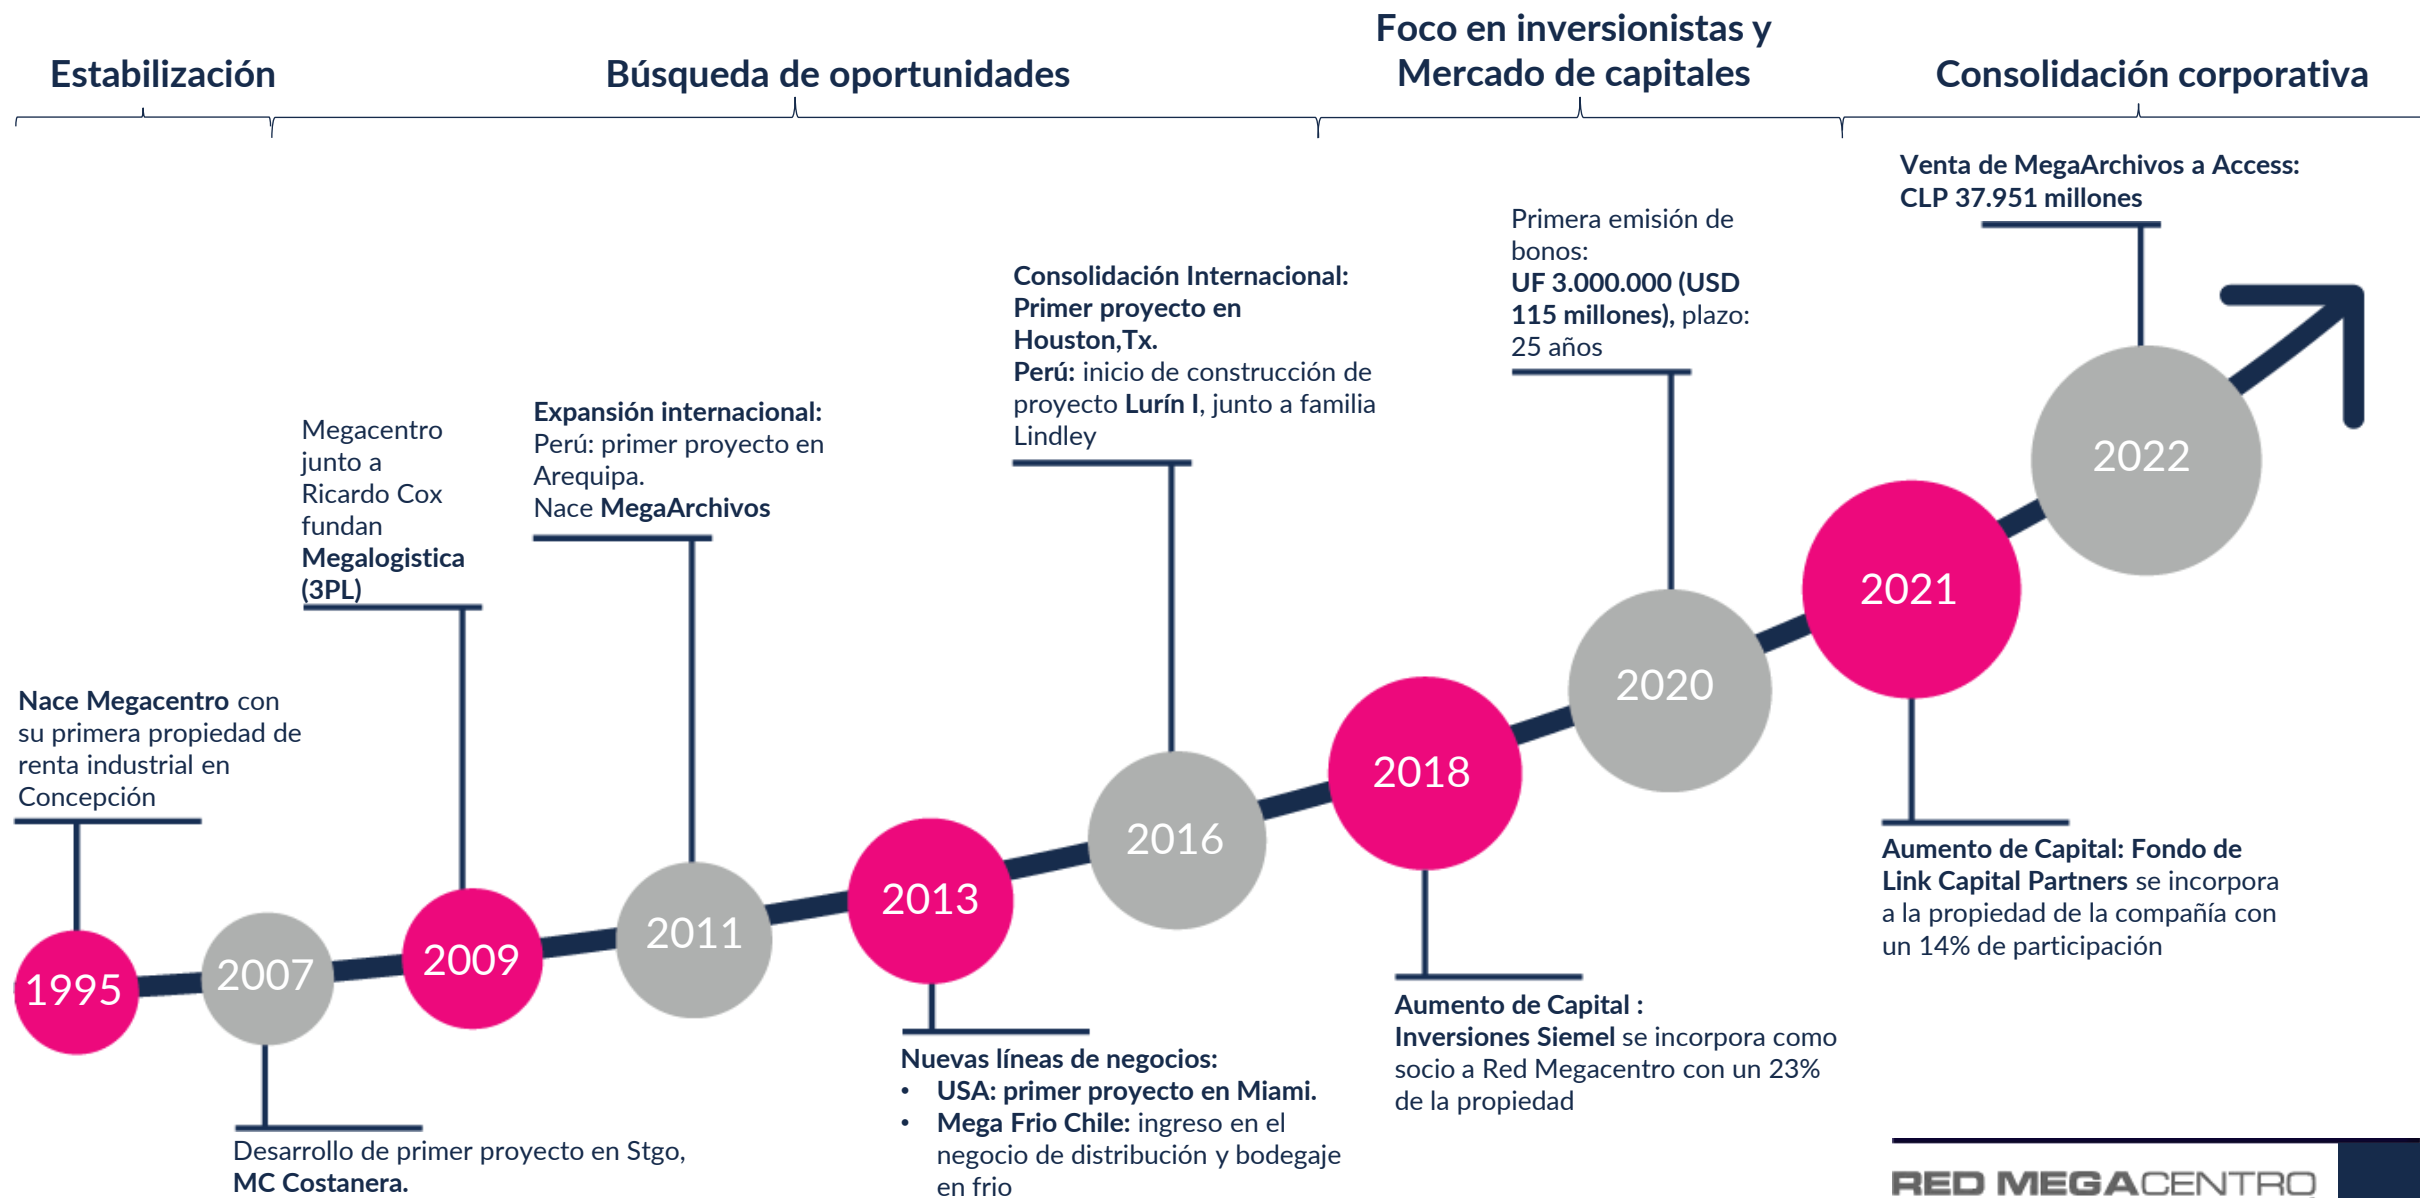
Estabilización

Búsqueda de oportunidades

Foco en inversionistas y Mercado de capitales

Consolidación corporativa

Venta de MegaArchivos a Access: CLP 37.951 millones

Primera emisión de bonos: UF 3.000.000 (USD 115 millones), plazo: 25 años

Consolidación Internacional: Primer proyecto en Houston,Tx. Perú: inicio de construcción de proyecto Lurín I, junto a familia Lindley

Expansión internacional: Perú: primer proyecto en Arequipa. Nace MegaArchivos

Megacentro junto a Ricardo Cox fundan Megalogistica (3PL)

Nace Megacentro con su primera propiedad de renta industrial en Concepción

2022

2021

2020

2018

2016

2013

2011

2009

2007

1995

Aumento de Capital: Fondo de Link Capital Partners se incorpora a la propiedad de la compañía con un 14% de participación

Aumento de Capital : Inversiones Siemel se incorpora como socio a Red Megacentro con un 23% de la propiedad

Nuevas líneas de negocios:
• USA: primer proyecto en Miami.
• Mega Frio Chile: ingreso en el negocio de distribución y bodegaje en frio

Desarrollo de primer proyecto en Stgo, MC Costanera.

RED MEGACENTRO